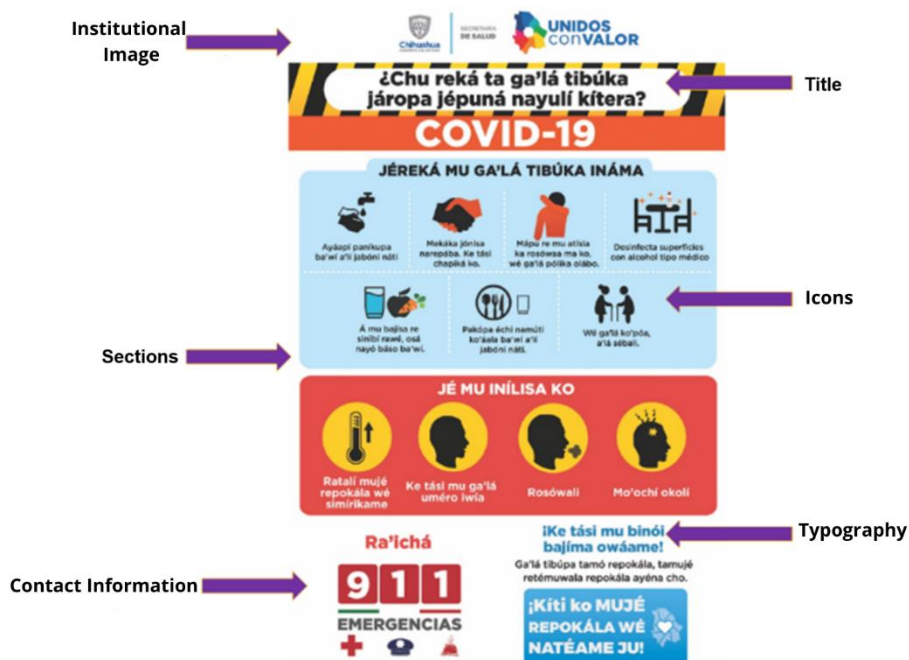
Institutional Image

Chihuahua | SECRETARÍA DE SALUD | UNIDOS con VALOR

¿Chu reká ta ga'lá tibúka járopa jépuná nayulí kítera?

Title

COVID-19

JÉREKÁ MU GA'LÁ TIBÚKA INÁMA

Ayáapi panikupa ba'wí a'lí jabóni náti

Mekáka jónisa narepába. Ke tási chapiká ko.

Mápu re mu atísia ka rosówsa ma ko, wé ga'lá pólika olábo.

Desinfecta superficies con alcohol tipo médico

Á mu bajísa re sinibí rawé, osá nayó báso ba'wí.

Pakópa échi namúti ko'ála ba'wí a'lí jabóni náti.

Wé ga'lá ko'póa, a'lá sébali.

Icons

Sections

JÉ MU INÍLISA KO

Ratalí mujé repokála wé simírikame

Ke tási mu ga'lá uméro iwía

Rosówali

Mo'ochí okolí

Ra'ichá

9 1 1

EMERGENCIAS

¡Ke tási mu binói bajíma owáame!

Typography

Ga'lá tibúpa tamó repokála, tamujé retémuwala repokála ayéna cho.

¡Kíti ko MUJÉ REPOKÁLA WÉ NATÉAME JU!

Contact Information